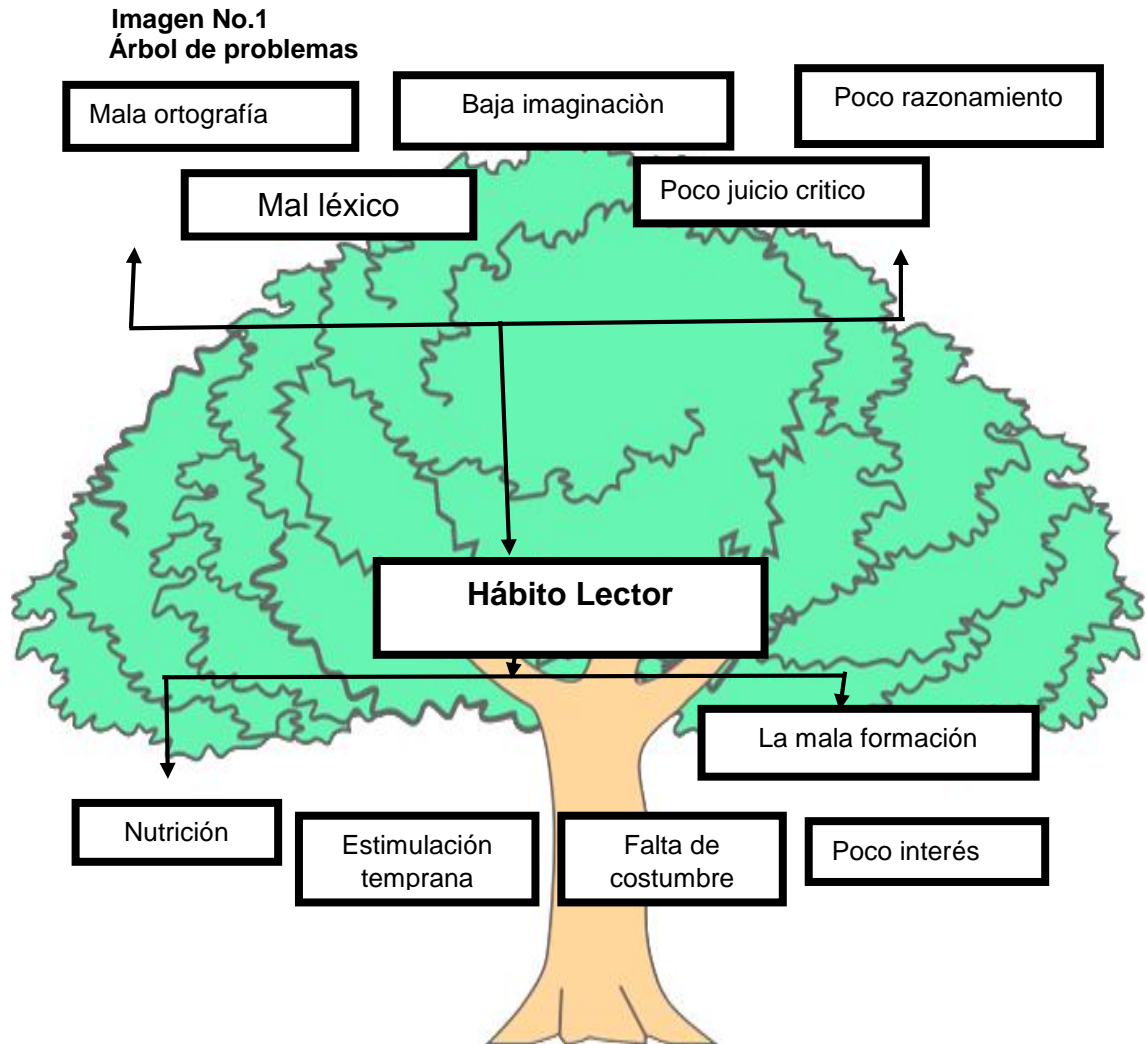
Imagen No.1
Árbol de problemas

Mala ortografía

Baja imaginaciòn

Poco razonamiento

Mal léxico

Poco juicio critico

Hábito Lector

La mala formación

Nutrición

Estimulación temprana

Falta de costumbre

Poco interés